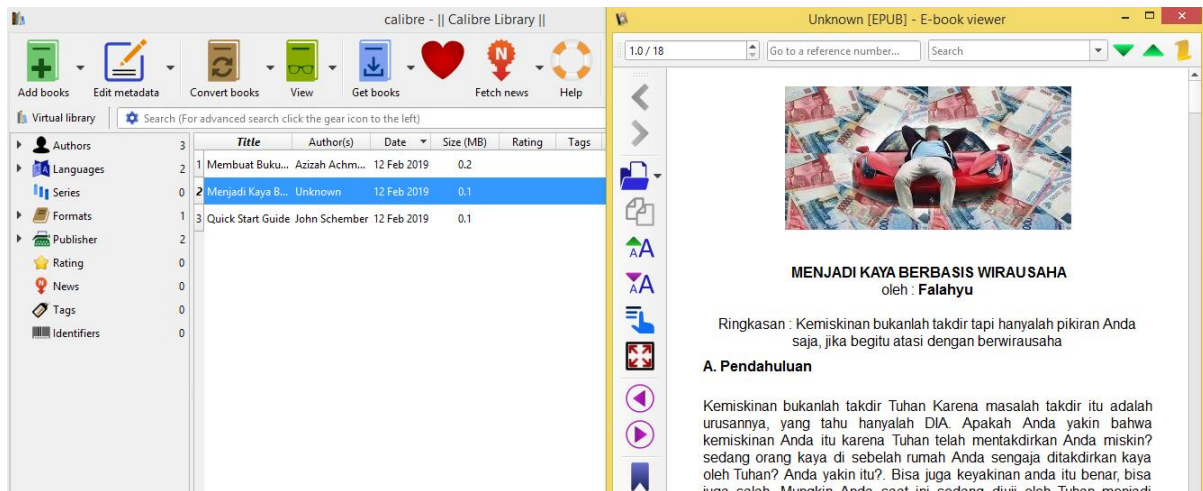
calibre - || Calibre Library ||

Add books
Edit metadata
Convert books
View
Get books
Fetch news
Help

Virtual library
Search (For advanced search click the gear icon to the left)

Authors 3
Languages 2
Series 0
Formats 1
Publisher 2
Rating 0
News 0
Tags 0
Identifiers 0

| | Title | Author(s) | Date | Size (MB) | Rating | Tags |
|---|---|---|---|---|---|---|
| 1 | Membuat Buku... | Azizah Achm... | 12 Feb 2019 | 0.2 | | |
| 2 | Menjadi Kaya B... | Unknown | 12 Feb 2019 | 0.1 | | |
| 3 | Quick Start Guide | John Schember | 12 Feb 2019 | 0.1 | | |

Unknown [EPUB] - E-book viewer

1.0 / 18
Go to a reference number...
Search

MENJADI KAYA BERBASIS WIRAUSAHA
oleh : Falahyu

Ringkasan : Kemiskinan bukanlah takdir tapi hanyalah pikiran Anda saja, jika begitu atasi dengan berwirausaha

A. Pendahuluan

Kemiskinan bukanlah takdir Tuhan Karena masalah takdir itu adalah urusannya, yang tahu hanyalah DIA. Apakah Anda yakin bahwa kemiskinan Anda itu karena Tuhan telah mentakdirkan Anda miskin? sedang orang kaya di sebelah rumah Anda sengaja ditakdirkan kaya oleh Tuhan? Anda yakin itu?. Bisa juga keyakinan anda itu benar, bisa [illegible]